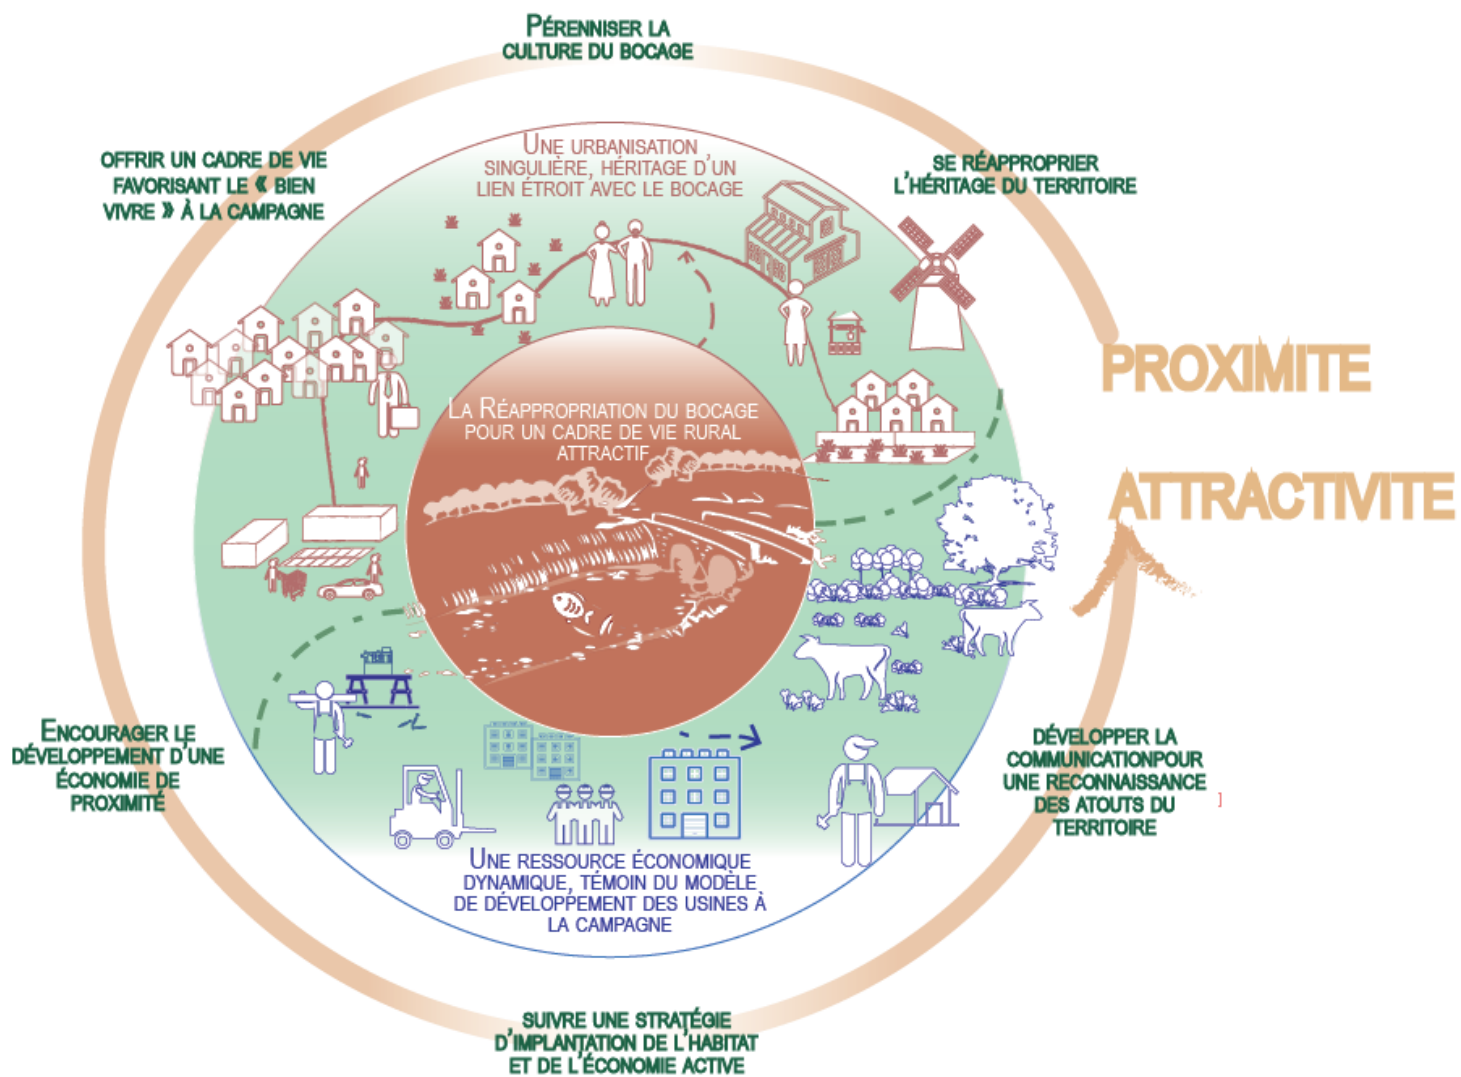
Pérenniser la culture du bocage

Offrir un cadre de vie favorisant le « bien vivre » à la campagne

Une urbanisation singulière, héritage d'un lien étroit avec le bocage

Se réapproprier l'héritage du territoire

PROXIMITE

ATTRACTIVITE

La Réappropriation du bocage pour un cadre de vie rural attractif

Encourager le développement d'une économie de proximité

Développer la communicationpour une reconnaissance des atouts du territoire

Une ressource économique dynamique, témoin du modèle de développement des usines à la campagne

Suivre une stratégie d'implantation de l'habitat et de l'économie active